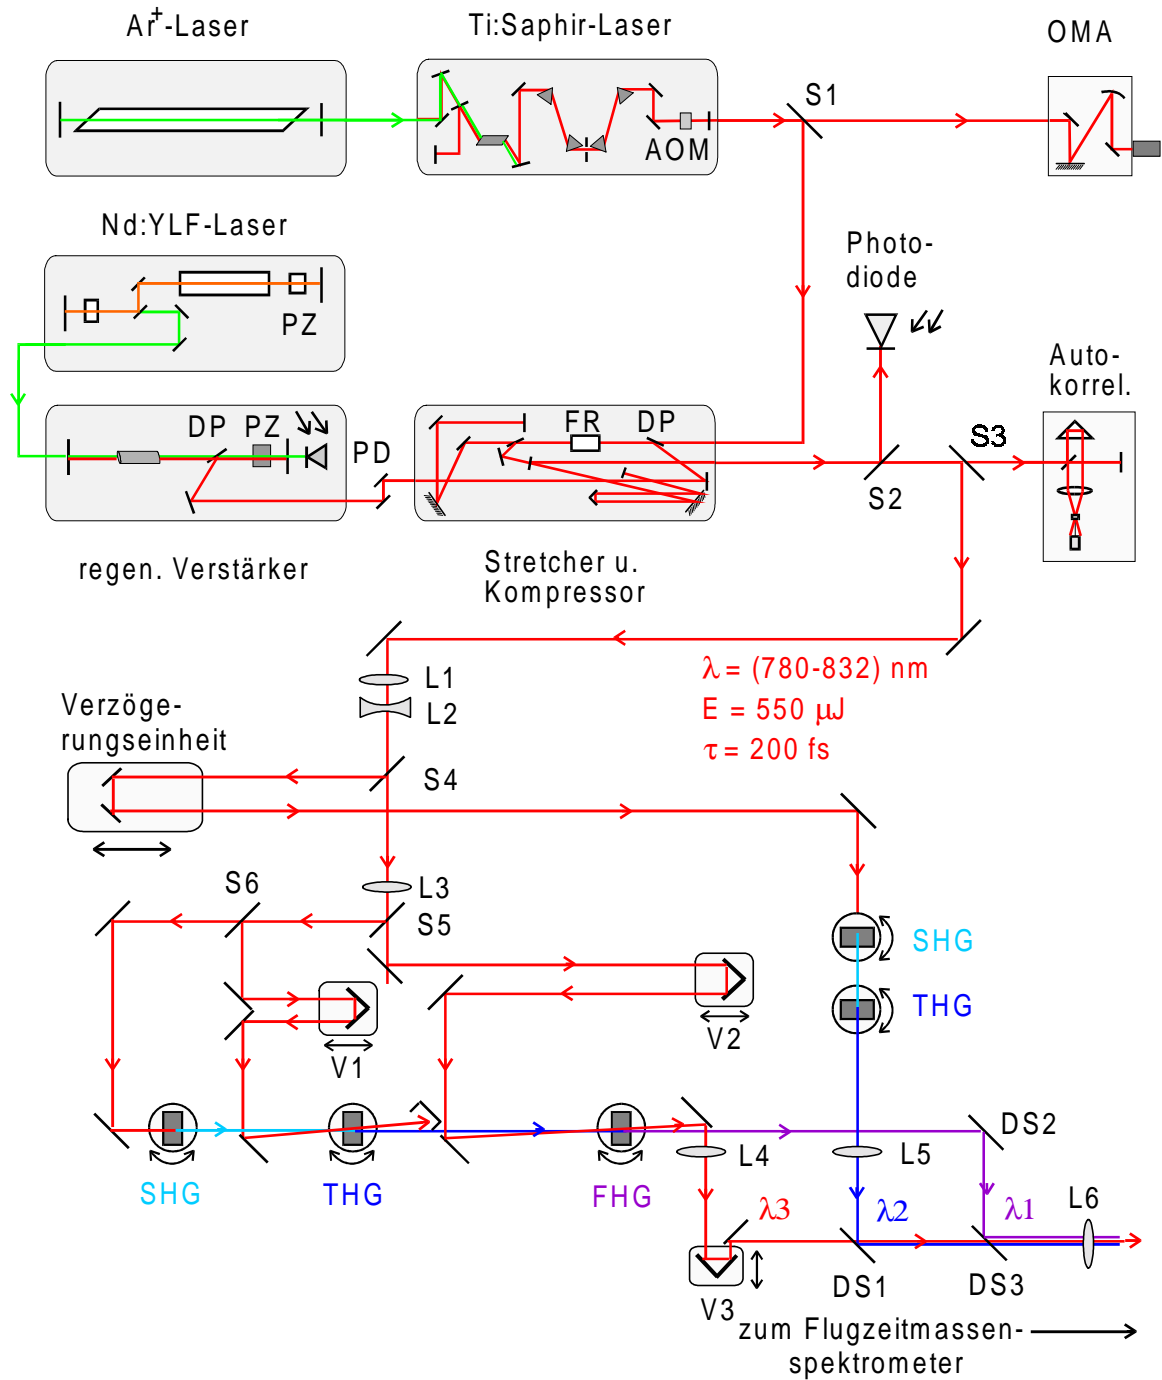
$Ar^+$-Laser

Ti:Saphir-Laser

OMA

S1

AOM

Nd:YLF-Laser

PZ

Photo-diode

Auto-korrel.

DP PZ

PD

FR DP

S3

S2

regen. Verstärker

Stretcher u. Kompressor

$\lambda$ = (780-832) nm
E = 550 $\mu$J
$\tau$ = 200 fs

L1
L2

Verzöge-rungseinheit

S4

L3
S5

S6

SHG

THG

V2

V1

DS2

L4

L5

SHG

THG

FHG

$\lambda3$

$\lambda2$

$\lambda1$

L6

DS1

DS3

V3

zum Flugzeitmassen-spektrometer